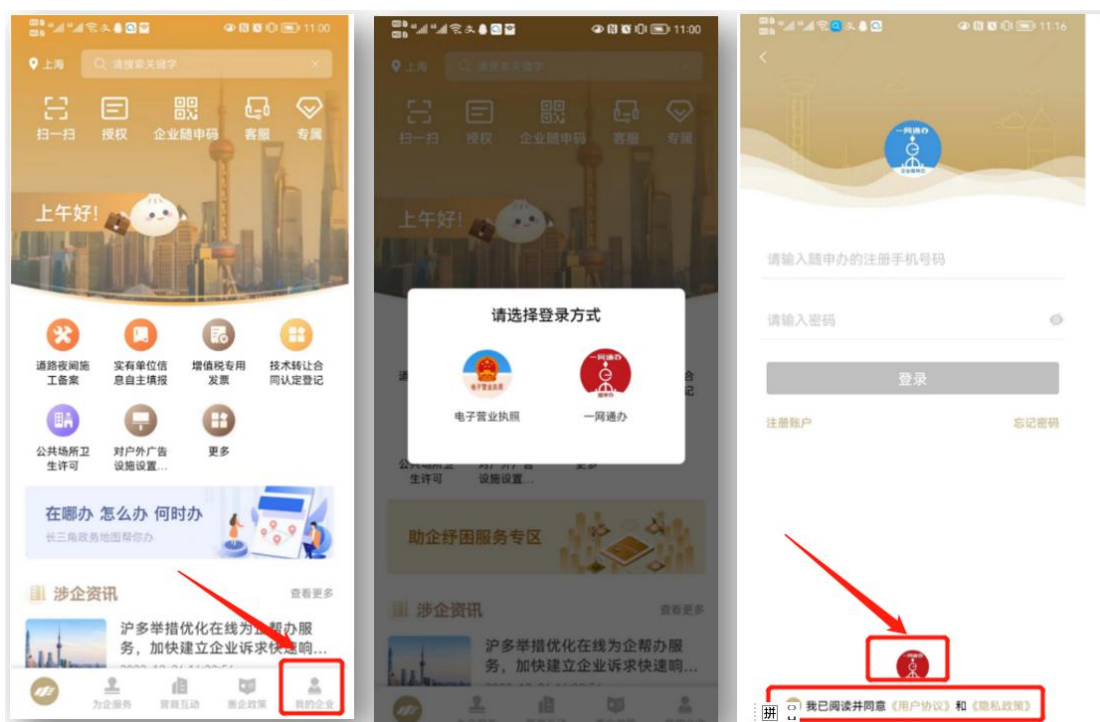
11:00

上海
请搜索关键字

扫一扫
授权
企业随申码
客服
专属

上午好!

道路夜间施工备案
实有单位信息自主填报
增值税专用发票
技术转让合同认定登记
公共场所卫生许可
对户外广告设施设置...
更多

在哪办 怎么办 何时办
长三角政务地图帮你办

涉企资讯
查看更多

沪多举措优化在线为企帮办服务，加快建立企业诉求快速响...

为企服务
营商互动
惠企政策
我的企业

11:00

上海
请搜索关键字

扫一扫
授权
企业随申码
客服
专属

上午好!

请选择登录方式

电子营业执照
一网通办

公共场所卫生许可
对户外广告设施设置...
更多

助企纾困服务专区

涉企资讯
查看更多

沪多举措优化在线为企帮办服务，加快建立企业诉求快速响...

11:16

一网通办

请输入随申办的注册手机号码

请输入密码

登录

注册账户
忘记密码

我已阅读并同意《用户协议》和《隐私政策》

拼